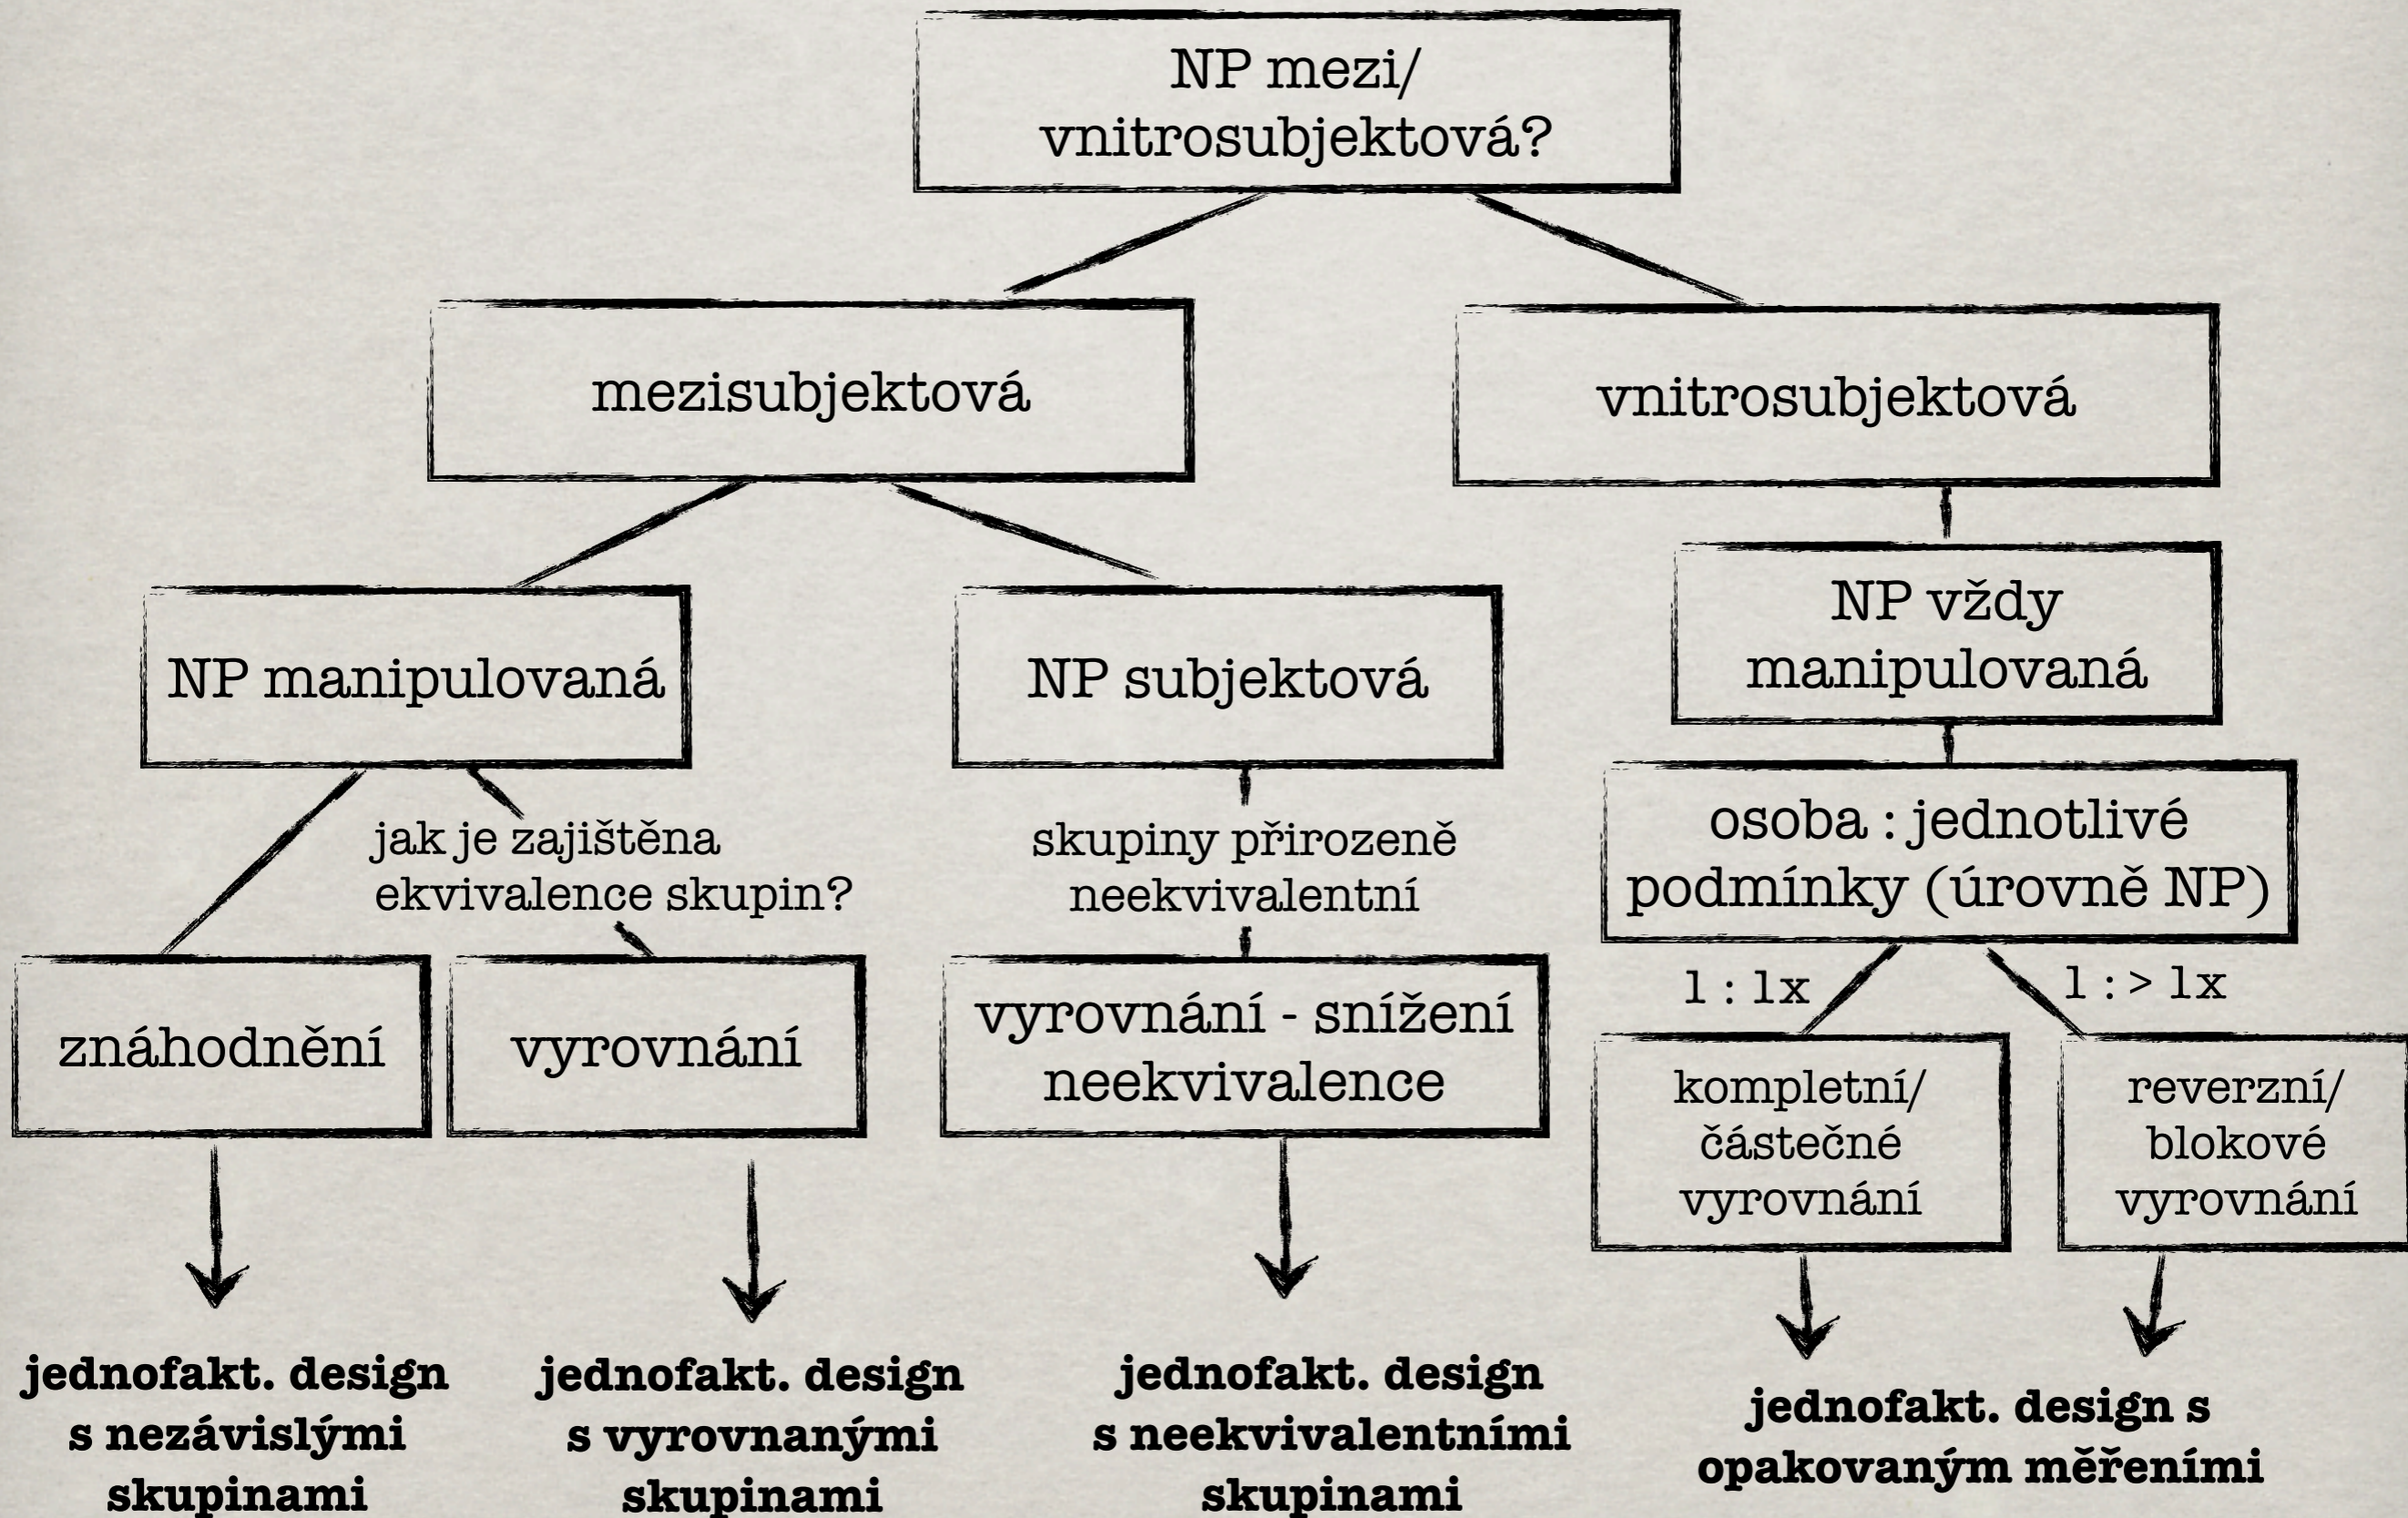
NP mezi/ vnitrosubjektová?

mezisubjektová

vnitrosubjektová

NP manipulovaná

NP subjektová

NP vždy manipulovaná

jak je zajištěna ekvivalence skupin?

skupiny přirozeně neekvivalentní

osoba : jednotlivé podmínky (úrovně NP)

1 : 1x

1 : > 1x

znáhodnění

vyrovnání

vyrovnání - snížení neekvivalence

kompletní/ částečné vyrovnání

reverzní/ blokové vyrovnání

jednofakt. design s nezávislými skupinami

jednofakt. design s vyrovnanými skupinami

jednofakt. design s neekvivalentními skupinami

jednofakt. design s opakovaným měřeními